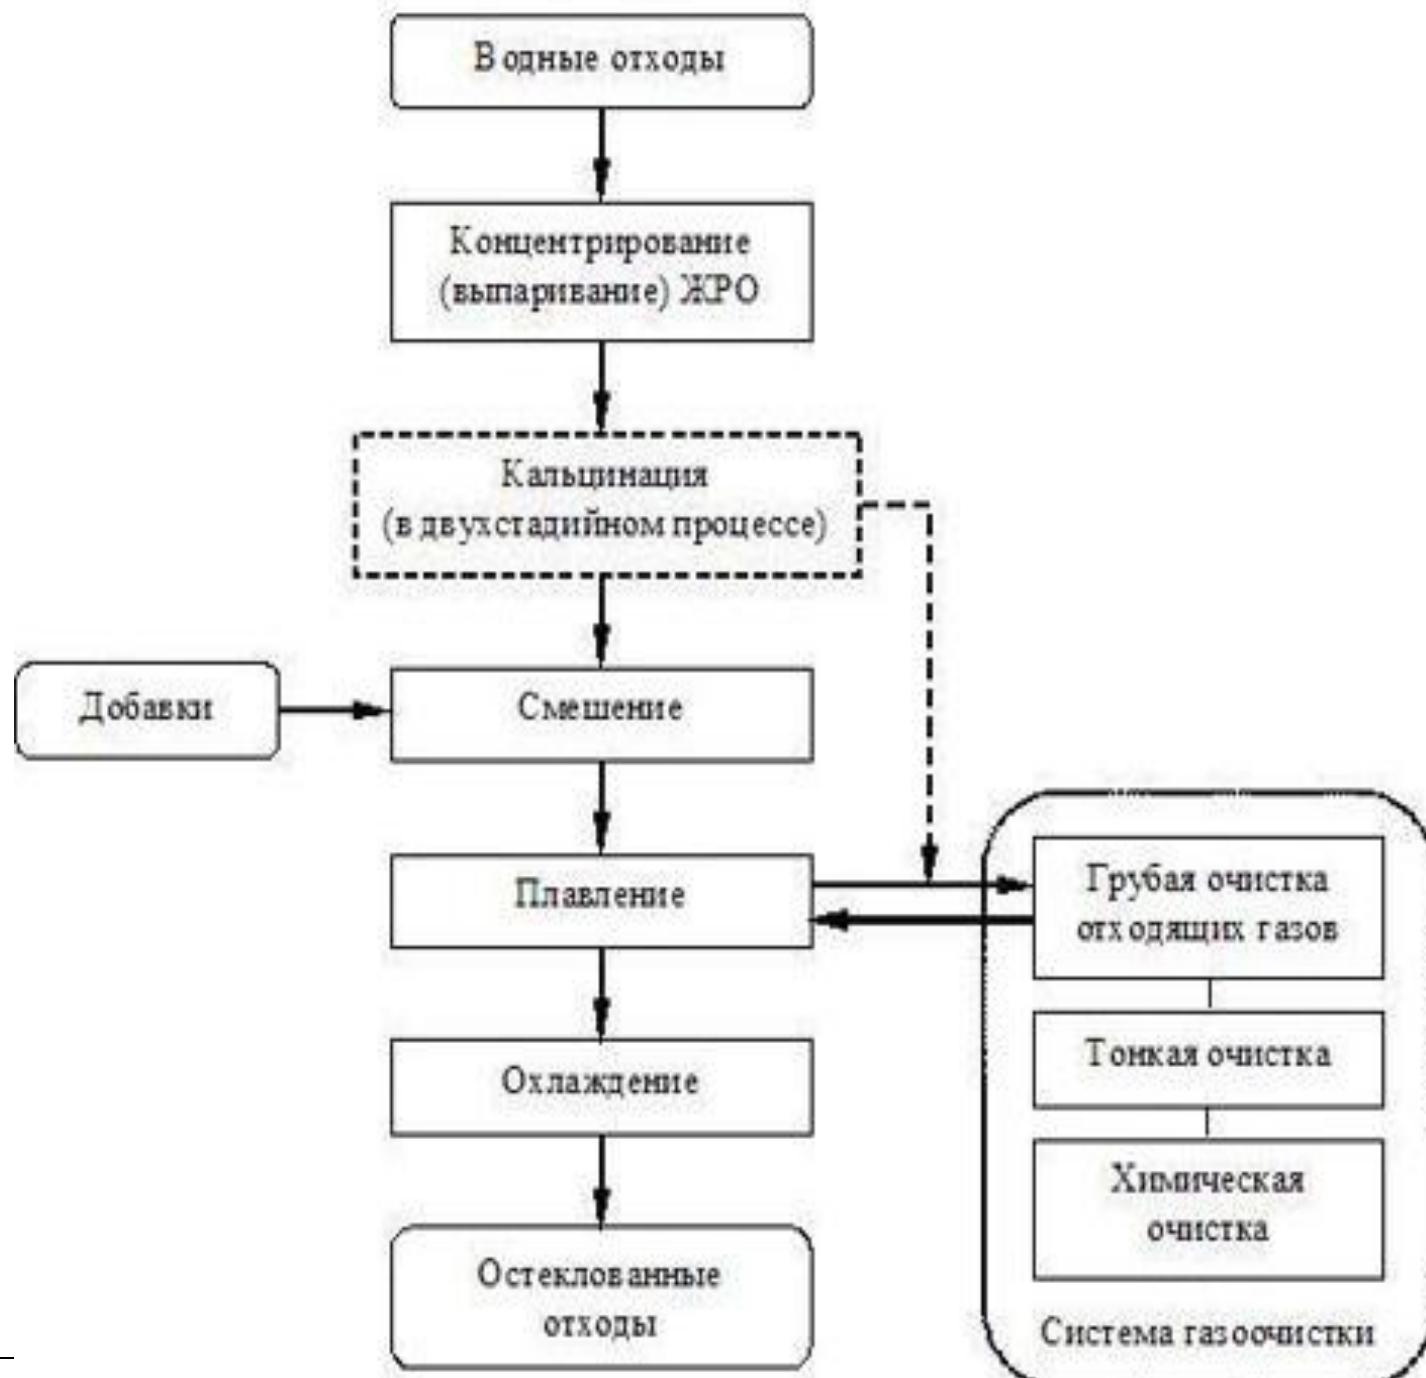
Водные отходы

Концентрирование (выпаривание) ЖРО

Кальцинация (в двухстадийном процессе)

Добавки

Смешение

Плавление

Охлаждение

Остеклованные отходы

Грубая очистка отходящих газов

Тонкая очистка

Химическая очистка

Система газоочистки